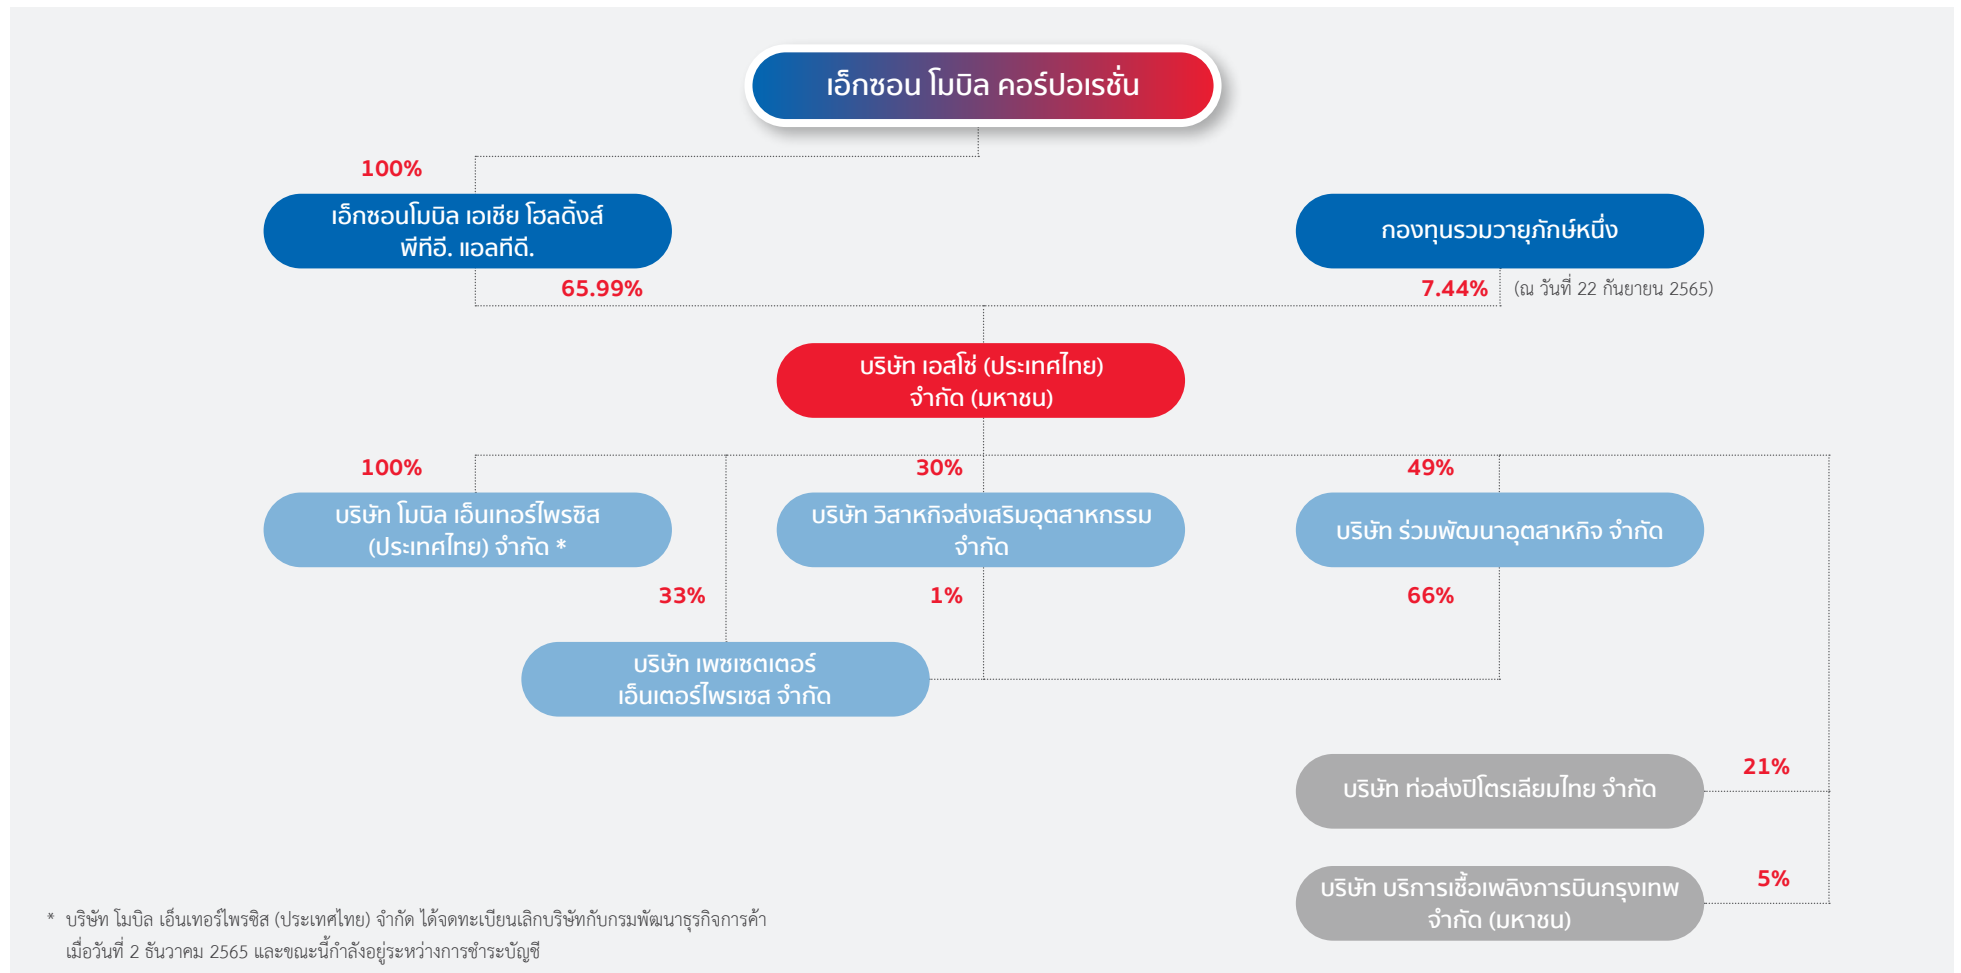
เอ็กซอน โมบิล คอร์ปอเรชั่น

100%

เอ็กซอนโมบิล เอเชีย โฮลดิ้งส์ พีทีอี. แอลทีดี.

65.99%

กองทุนรวมวายุภักษ์หนึ่ง

7.44% (ณ วันที่ 22 กันยายน 2565)

บริษัท เอสโซ่ (ประเทศไทย) จำกัด (มหาชน)

100%

บริษัท โมบิล เอ็นเทอร์ไพรซิส (ประเทศไทย) จำกัด *

30%

บริษัท วิสาหกิจส่งเสริมอุตสาหกรรม จำกัด

49%

บริษัท ร่วมพัฒนาอุตสาหกิจ จำกัด

33%

1%

66%

บริษัท เพซเซตเตอร์ เอ็นเตอร์ไพรเซส จำกัด

21%

บริษัท ท่อส่งปิโตรเลียมไทย จำกัด

5%

บริษัท บริการเชื้อเพลิงการบินกรุงเทพ จำกัด (มหาชน)

* บริษัท โมบิล เอ็นเทอร์ไพรซิส (ประเทศไทย) จำกัด ได้จดทะเบียนเลิกบริษัทกับกรมพัฒนาธุรกิจการค้า เมื่อวันที่ 2 ธันวาคม 2565 และขณะนี้กำลังอยู่ระหว่างการชำระบัญชี